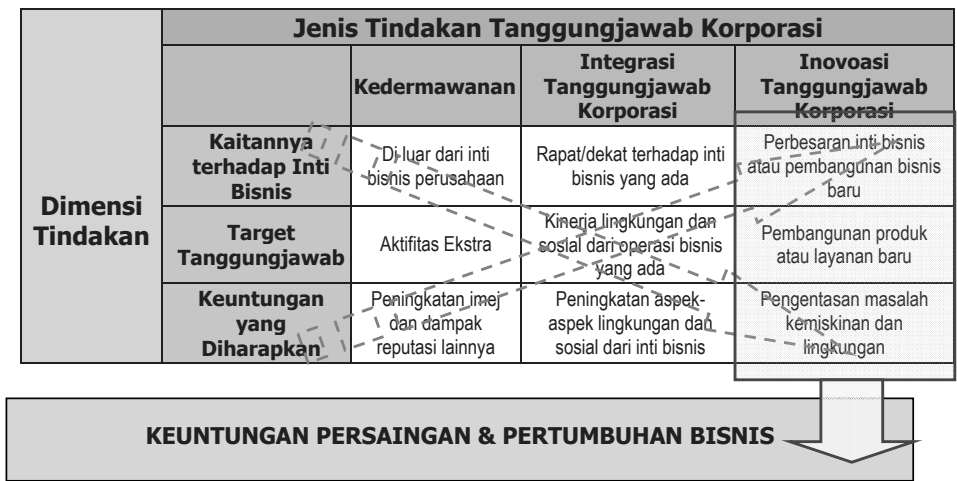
| Dimensi Tindakan | Jenis Tindakan Tanggungjawab Korporasi | | | |
|---|---|---|---|---|
| | | Kedermawanan | Integrasi Tanggungjawab Korporasi | Inovoasi Tanggungjawab Korporasi |
| | Kaitannya terhadap Inti Bisnis | Di luar dari inti bisnis perusahaan | Rapat/dekat terhadap inti bisnis yang ada | Perbesaran inti bisnis atau pembangunan bisnis baru |
| | Target Tanggungjawab | Aktifitas Ekstra | Kinerja lingkungan dan sosial dari operasi bisnis yang ada | Pembangunan produk atau layanan baru |
| | Keuntungan yang Diharapkan | Peningkatan imej dan dampak reputasi lainnya | Peningkatan aspek-aspek lingkungan dan sosial dari inti bisnis | Pengentasan masalah kemiskinan dan lingkungan |

KEUNTUNGAN PERSAINGAN & PERTUMBUHAN BISNIS